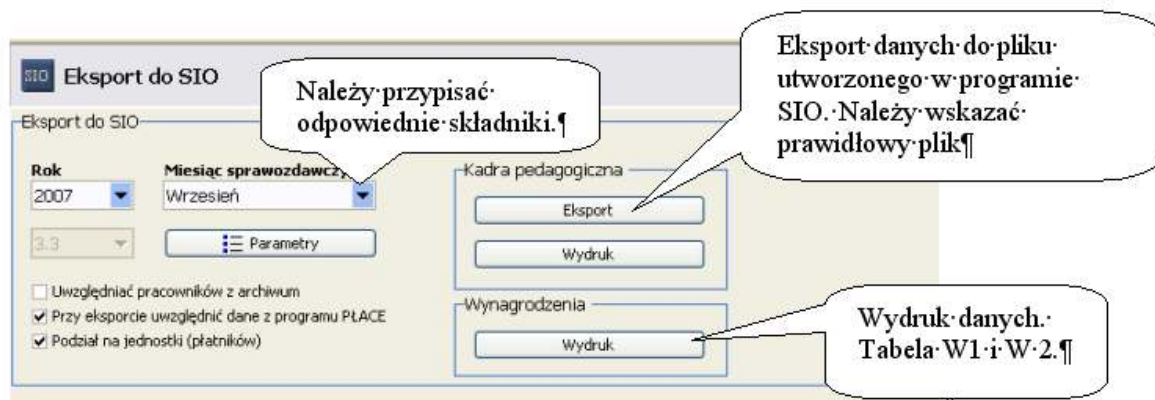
SIO Eksport do SIO

Należy·przypisać· odpowiednie·składniki.¶

Eksport·danych·do·pliku· utworzonego·w·programie· SIO.·Należy·wskazać· prawidłowy·plik¶

Eksport do SIO

Rok
2007

Miesiąc sprawozdawczy
Wrzesień

3.3

Parametry

Uwzględniać pracowników z archiwum
Przy eksporcie uwzględnić dane z programu PŁACE
Podział na jednostki (płatników)

Kadra pedagogiczna
Eksport
Wydruk

Wynagrodzenia
Wydruk

Wydruk·danych.· Tabela·W1·i·W·2.¶